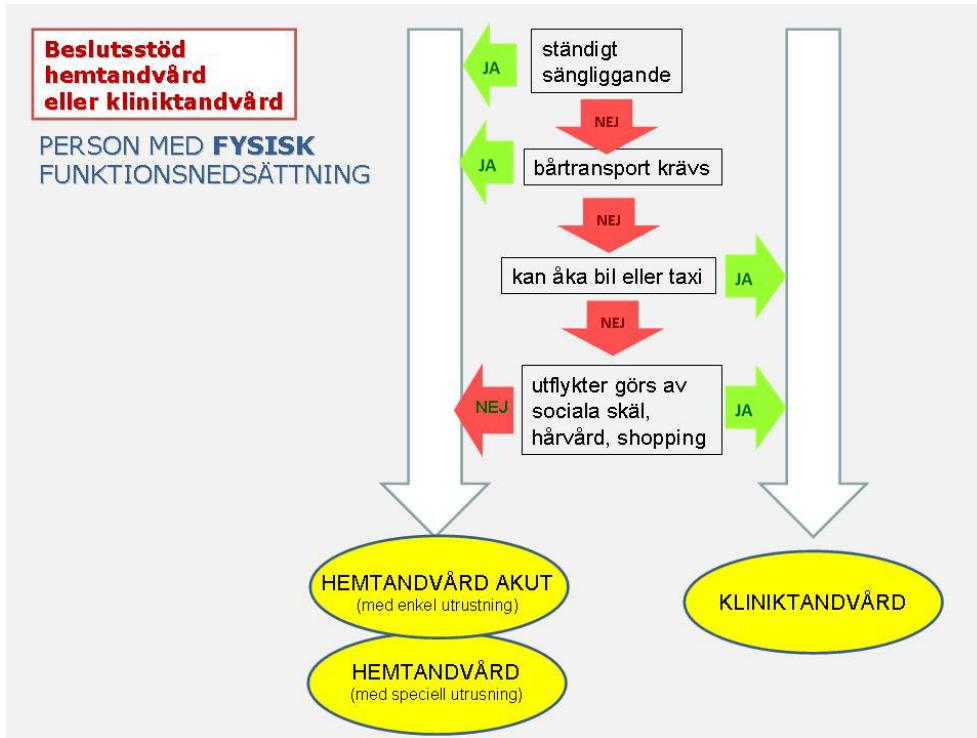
Beslutsstöd hemtandvård eller kliniktandvård

PERSON MED FYSISK FUNKTIONSNEDSÄTTNING

JA

ständigt sängliggande

NEJ

JA

bårtransport krävs

NEJ

kan åka bil eller taxi

JA

NEJ

NEJ

utflykter görs av sociala skäl, hårvård, shopping

JA

HEMTANDVÅRD AKUT
(med enkel utrustning)

HEMTANDVÅRD
(med speciell utrusning)

KLINIKTANDVÅRD